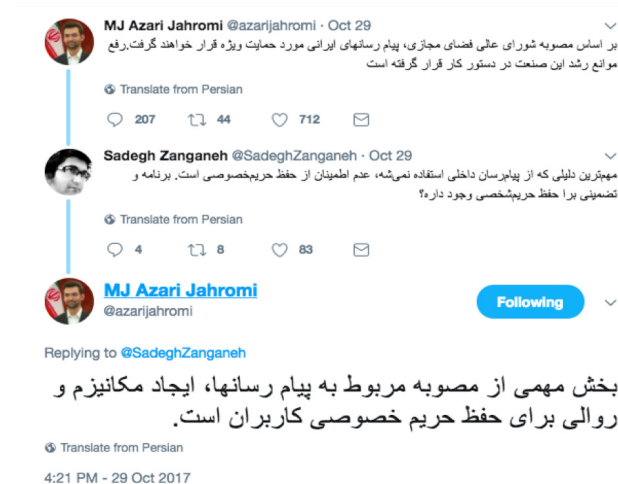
MJ Azari Jahromi @azarijahromi · Oct 29

بر اساس مصوبه شورای عالی فضای مجازی، پیام رسانهای ایرانی مورد حمایت ویژه قرار خواهند گرفت.رفع موانع رشد این صنعت در دستور کار قرار گرفته است

Translate from Persian

207 44 712

Sadegh Zanganeh @SadeghZanganeh · Oct 29

مهمترین دلیلی که از پیامرسان داخلی استفاده نمیشه، عدم اطمینان از حفظ حریمخصوصی است. برنامه و تضمینی برا حفظ حریمشخصی وجود داره؟

Translate from Persian

4 8 83

MJ Azari Jahromi
@azarijahromi

Following

Replying to @SadeghZanganeh

بخش مهمی از مصوبه مربوط به پیام رسانها، ایجاد مکانیزم و روالی برای حفظ حریم خصوصی کاربران است.

Translate from Persian

4:21 PM - 29 Oct 2017